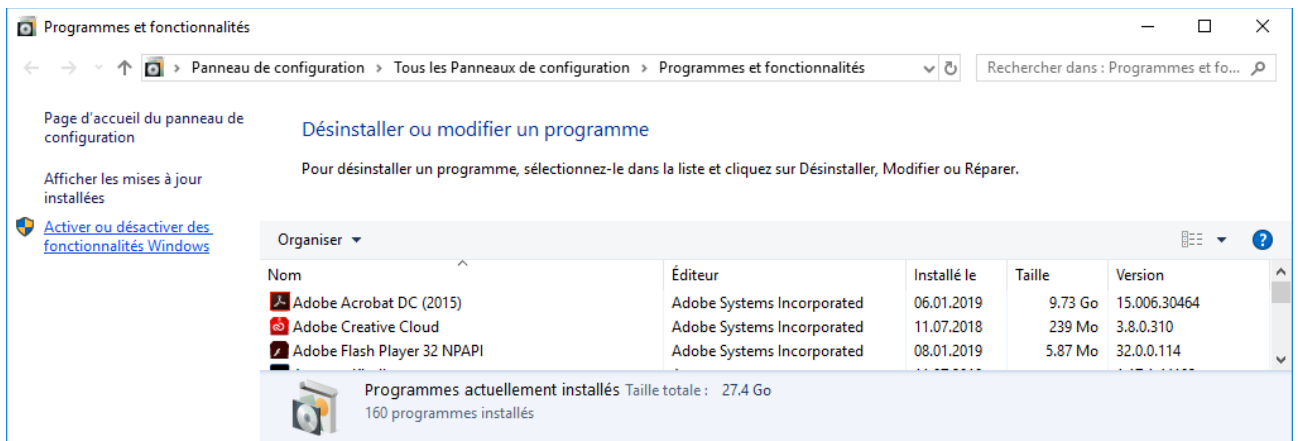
Programmes et fonctionnalités

Panneau de configuration › Tous les Panneaux de configuration › Programmes et fonctionnalités

Rechercher dans : Programmes et fo...

Page d'accueil du panneau de configuration

Afficher les mises à jour installées

Activer ou désactiver des fonctionnalités Windows

Désinstaller ou modifier un programme

Pour désinstaller un programme, sélectionnez-le dans la liste et cliquez sur Désinstaller, Modifier ou Réparer.

Organiser ▾

| Nom | Éditeur | Installé le | Taille | Version |
|---|---|---|---|---|
| Adobe Acrobat DC (2015) | Adobe Systems Incorporated | 06.01.2019 | 9.73 Go | 15.006.30464 |
| Adobe Creative Cloud | Adobe Systems Incorporated | 11.07.2018 | 239 Mo | 3.8.0.310 |
| Adobe Flash Player 32 NPAPI | Adobe Systems Incorporated | 08.01.2019 | 5.87 Mo | 32.0.0.114 |
| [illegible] | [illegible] | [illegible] | | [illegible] |

Programmes actuellement installés Taille totale : 27.4 Go
160 programmes installés